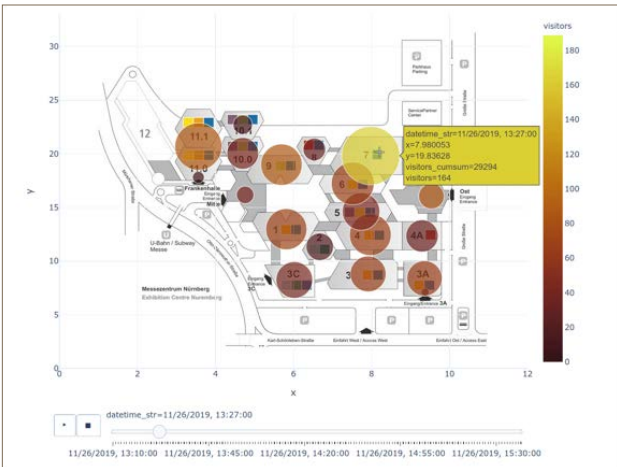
visitors

180
160
140
120
100
80
60
40
20
0

30
25
20
15
10
5
0

y

0 2 4 6 8 10 12

x

12
11.1
10.1
10.0
9
7
6
5
4A
4
1
2
3C
3
3A
11.0

Parkhaus Parking
ServicePartner Center
Frankenhalle
Eingang Entrance Mitte
U-Bahn / Subway Messe
Messezentrum Nürnberg
Exhibition Centre Nuremberg
Eingang Entrance 3C
Eingang/Entrance 3A
Ost Eingang Entrance
Karl-Schönleben-Straße
Einfahrt West / Access West
Einfahrt Ost / Access East
P

datetime_str=11/26/2019, 13:27:00
x=7.980053
y=19.83628
visitors_cumsum=29294
visitors=164

datetime_str=11/26/2019, 13:27:00

11/26/2019, 13:10:00   11/26/2019, 13:45:00   11/26/2019, 14:20:00   11/26/2019, 14:55:00   11/26/2019, 15:30:00